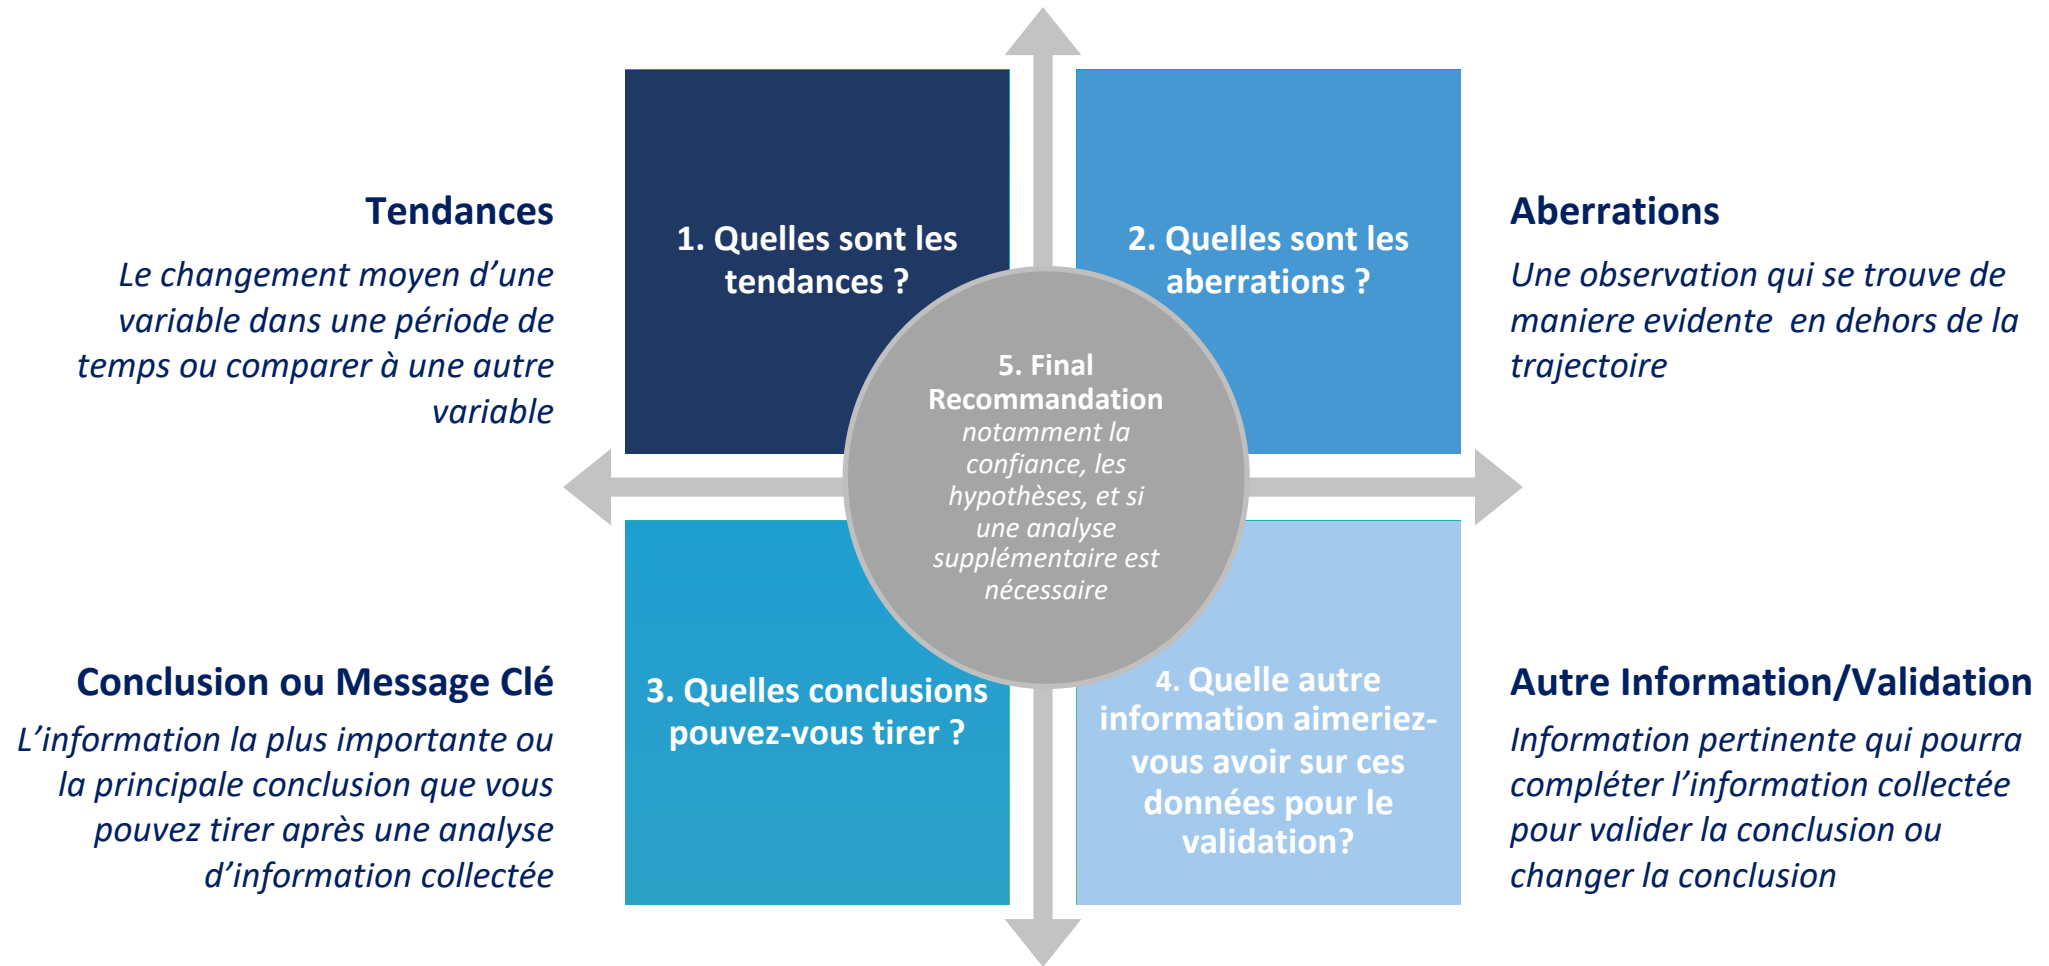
Tendances

Le changement moyen d'une variable dans une période de temps ou comparer à une autre variable

1. Quelles sont les tendances ?

2. Quelles sont les aberrations ?

Aberrations

Une observation qui se trouve de maniere evidente en dehors de la trajectoire

5. Final Recommandation
notamment la confiance, les hypothèses, et si une analyse supplémentaire est nécessaire

Conclusion ou Message Clé

L'information la plus importante ou la principale conclusion que vous pouvez tirer après une analyse d'information collectée

3. Quelles conclusions pouvez-vous tirer ?

4. Quelle autre information aimeriez-vous avoir sur ces données pour le validation?

Autre Information/Validation

Information pertinente qui pourra compléter l'information collectée pour valider la conclusion ou changer la conclusion